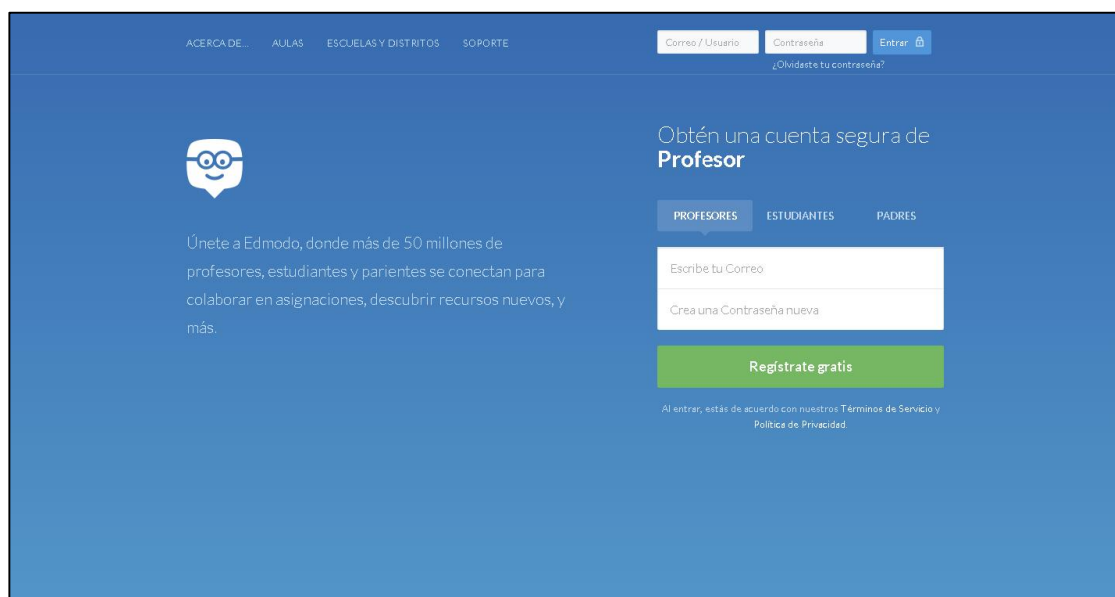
ACERCA DE... AULAS ESCUELAS Y DISTRITOS SOPORTE

Correo / Usuario
Contraseña
Entrar
¿Olvidaste tu contraseña?

Únete a Edmodo, donde más de 50 millones de profesores, estudiantes y parientes se conectan para colaborar en asignaciones, descubrir recursos nuevos, y más.

Obtén una cuenta segura de **Profesor**

PROFESORES ESTUDIANTES PADRES

Escribe tu Correo
Crea una Contraseña nueva

Regístrate gratis

Al entrar, estás de acuerdo con nuestros Términos de Servicio y Política de Privacidad.